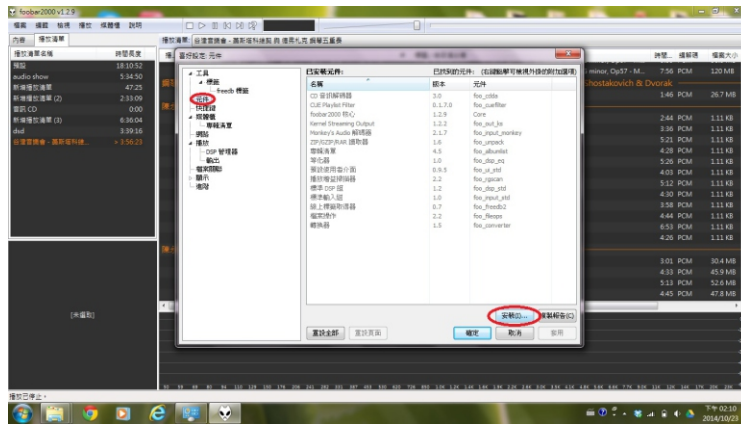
foobar2000 v1.2.9

檔案 編輯 檢視 播放 媒體櫃 說明

內容 播放清單

播放清單: 音樂會 - 蕭斯塔科維契 與 德弗札克 鋼琴三重奏

| 播放清單名稱 | 時間長度 |
|---|---|
| 預設 | 18:10:52 |
| audio show | 5:34:50 |
| 新播放清單 | 47:25 |
| 新播放清單 (2) | 2:33:09 |
| 音訊 CD | 0:00 |
| 新播放清單 (3) | 6:36:04 |
| dsd | 3:39:16 |
| 音樂會 - 蕭斯塔科維... | > 3:56:23 |

喜好設定: 元件

工具
標籤
freedb 標籤
元件
快捷鍵
媒體櫃
專輯清單
網路
播放
DSP 管理器
輸出
檔案關聯
顯示
進階

已安裝元件: 已找到的元件: (右鍵點擊可檢視升級的附加選項)

| 名稱 | 版本 | 元件 |
|---|---|---|
| CD 音訊解碼器 | 3.0 | foo_cdda |
| CUE Playlist Filter | 0.1.7.0 | foo_cuefilter |
| foobar2000 核心 | 1.2.9 | Core |
| Kernel Streaming Output | 1.2.2 | foo_out_ks |
| Monkey's Audio 解碼器 | 2.1.7 | foo_input_monkey |
| ZIP/GZIP/RAR 讀取器 | 1.6 | foo_unpack |
| 專輯清單 | 4.5 | foo_albumlist |
| 等化器 | 1.0 | foo_dsp_eq |
| 播放增益掃描器 | 0.9.5 | foo_ui_std |
| 播放增益掃描器 | 2.2 | foo_rgscan |
| 標準 DSP 組 | 1.2 | foo_dsp_std |
| 標準輸入組 | 1.0 | foo_input_std |
| 線上標籤取得器 | 0.7 | foo_freedb2 |
| 檔案操作 | 2.2 | foo_fileops |
| 轉換器 | 1.5 | foo_converter |

安裝(I)... 複製報告(C)

重設全部 重設頁面 確定 取消 套用

時間 編碼器 檔案大小

minor, Op57 - M... 7:56 PCM 120 MB
hostakovich & Dvorak
3:46 PCM 26.7 MB
2:44 PCM 1.11 KB
3:36 PCM 1.11 KB
5:21 PCM 1.11 KB
4:28 PCM 1.11 KB
5:26 PCM 1.11 KB
4:03 PCM 1.11 KB
5:12 PCM 1.11 KB
4:30 PCM 1.11 KB
3:58 PCM 1.11 KB
4:44 PCM 1.11 KB
6:53 PCM 1.11 KB
4:26 PCM 1.11 KB
3:01 PCM 30.4 MB
4:33 PCM 45.9 MB
5:13 PCM 52.6 MB
4:45 PCM 47.8 MB

[未選取]

播放已停止。

下午 02:10
2014/10/23